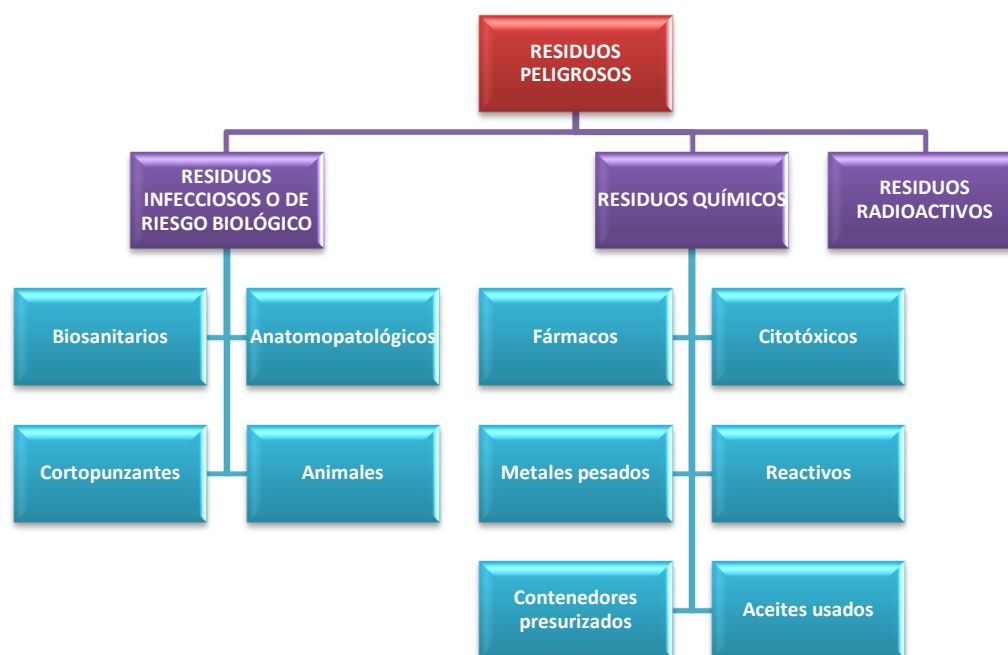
RESIDUOS PELIGROSOS

RESIDUOS INFECCIOSOS O DE RIESGO BIOLÓGICO

RESIDUOS QUÍMICOS

RESIDUOS RADIOACTIVOS

Biosanitarios

Anatomopatológicos

Cortopunzantes

Animales

Fármacos

Citotóxicos

Metales pesados

Reactivos

Contenedores presurizados

Aceites usados